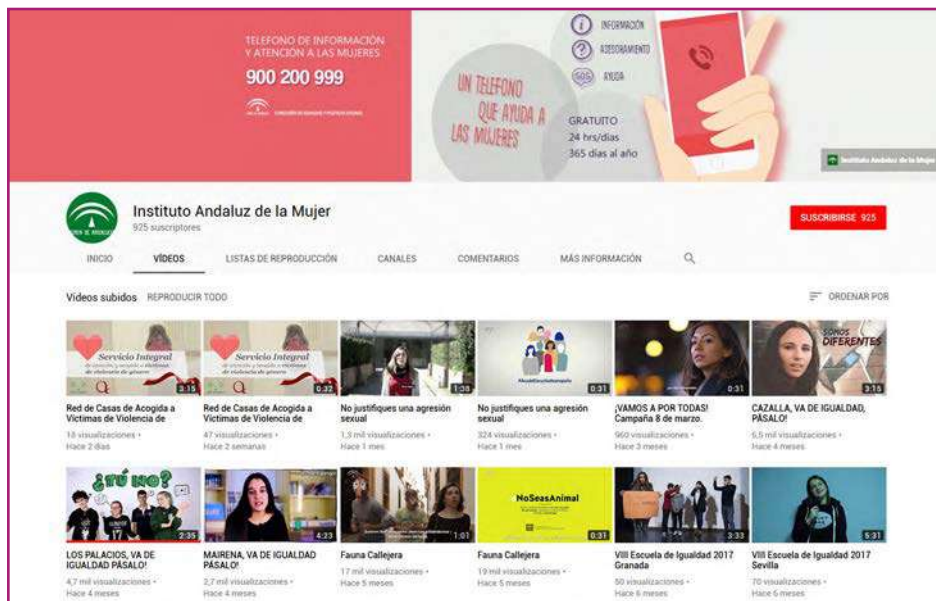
TELEFONO DE INFORMACIÓN Y ATENCIÓN A LAS MUJERES
900 200 999

UN TELEFONO QUE AYUDA A LAS MUJERES

INFORMACIÓN
ASESORAMIENTO
AYUDA

GRATUITO
24 hrs/dias
365 dias al año

Instituto Andaluz de la Mujer

Instituto Andaluz de la Mujer
925 suscriptores

SUSCRIBIRSE 925

INICIO VÍDEOS LISTAS DE REPRODUCCIÓN CANALES COMENTARIOS MÁS INFORMACIÓN

Videos subidos REPRODUCIR TODO

ORDENAR POR

Servicio Integral
3:15
Red de Casas de Acogida a Victimas de Violencia de
18 visualizaciones • Hace 2 días

Servicio Integral
0:32
Red de Casas de Acogida a Victimas de Violencia de
47 visualizaciones • Hace 2 semanas

1:38
No justifiques una agresión sexual
1,3 mil visualizaciones • Hace 1 mes

0:31
No justifiques una agresión sexual
324 visualizaciones • Hace 1 mes

0:31
¡VAMOS A POR TODAS! Campaña 8 de marzo.
960 visualizaciones • Hace 3 meses

SOMOS DIFERENTES
3:15
CAZALLA, VA DE IGUALDAD, PÁSALO!
5,5 mil visualizaciones • Hace 4 meses

¿TÚ NO?
2:35
LOS PALACIOS, VA DE IGUALDAD PÁSALO!
4,7 mil visualizaciones • Hace 4 meses

4:23
MAIRENA, VA DE IGUALDAD PÁSALO!
2,7 mil visualizaciones • Hace 4 meses

1:01
Fauna Callejera
17 mil visualizaciones • Hace 5 meses

#NoSeasAnimal
0:31
Fauna Callejera
19 mil visualizaciones • Hace 5 meses

3:33
VIII Escuela de Igualdad 2017 Granada
50 visualizaciones • Hace 6 meses

5:31
VIII Escuela de Igualdad 2017 Sevilla
70 visualizaciones • Hace 6 meses